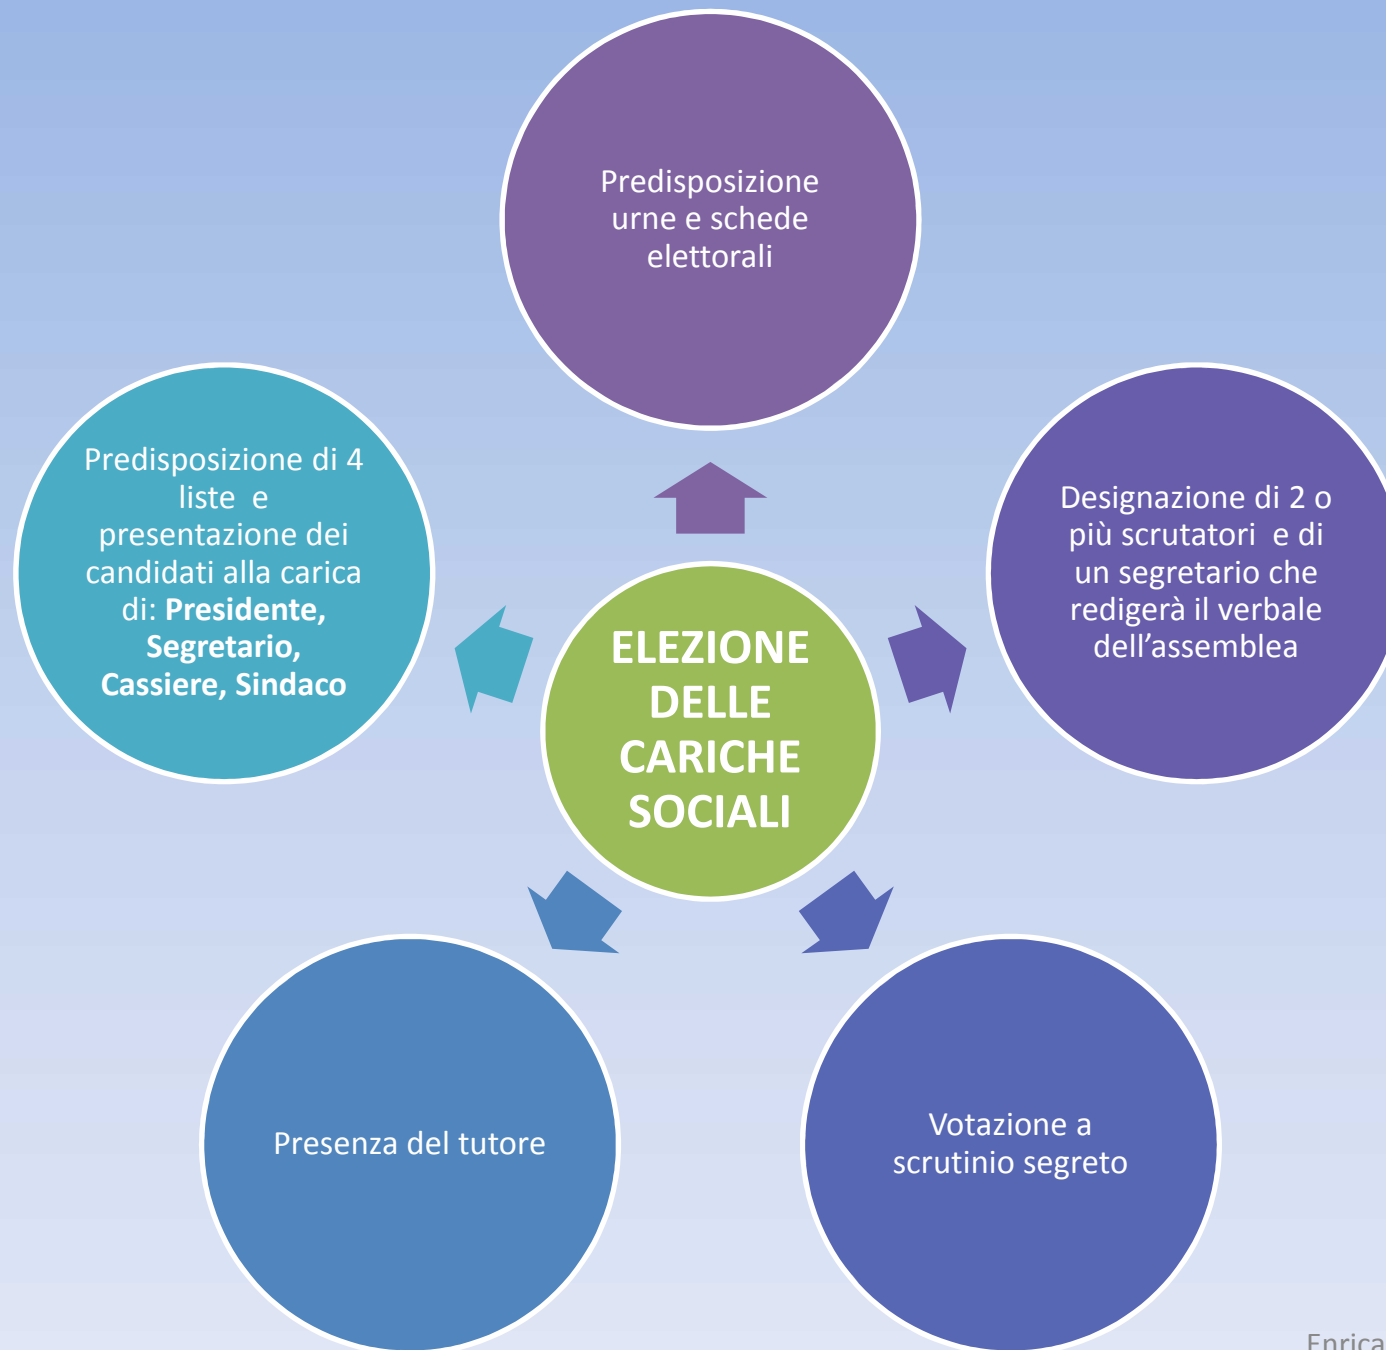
ELEZIONE DELLE CARICHE SOCIALI

Predisposizione urne e schede elettorali

Designazione di 2 o più scrutatori e di un segretario che redigerà il verbale dell'assemblea

Votazione a scrutinio segreto

Presenza del tutore

Predisposizione di 4 liste e presentazione dei candidati alla carica di: **Presidente, Segretario, Cassiere, Sindaco**

Enrica